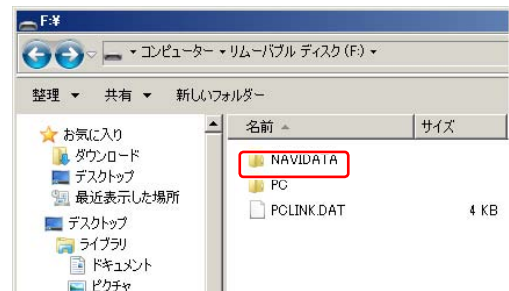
F:¥

▸ コンピューター ▸ リムーバブル ディスク (F:) ▸

整理 ▾ 共有 ▾ 新しいフォルダー

お気に入り
ダウンロード
デスクトップ
最近表示した場所

デスクトップ
ライブラリ
ドキュメント
ピクチャ

| 名前 | サイズ |
|---|---|
| NAVIDATA | |
| PC | |
| PCLINK.DAT | 4 KB |